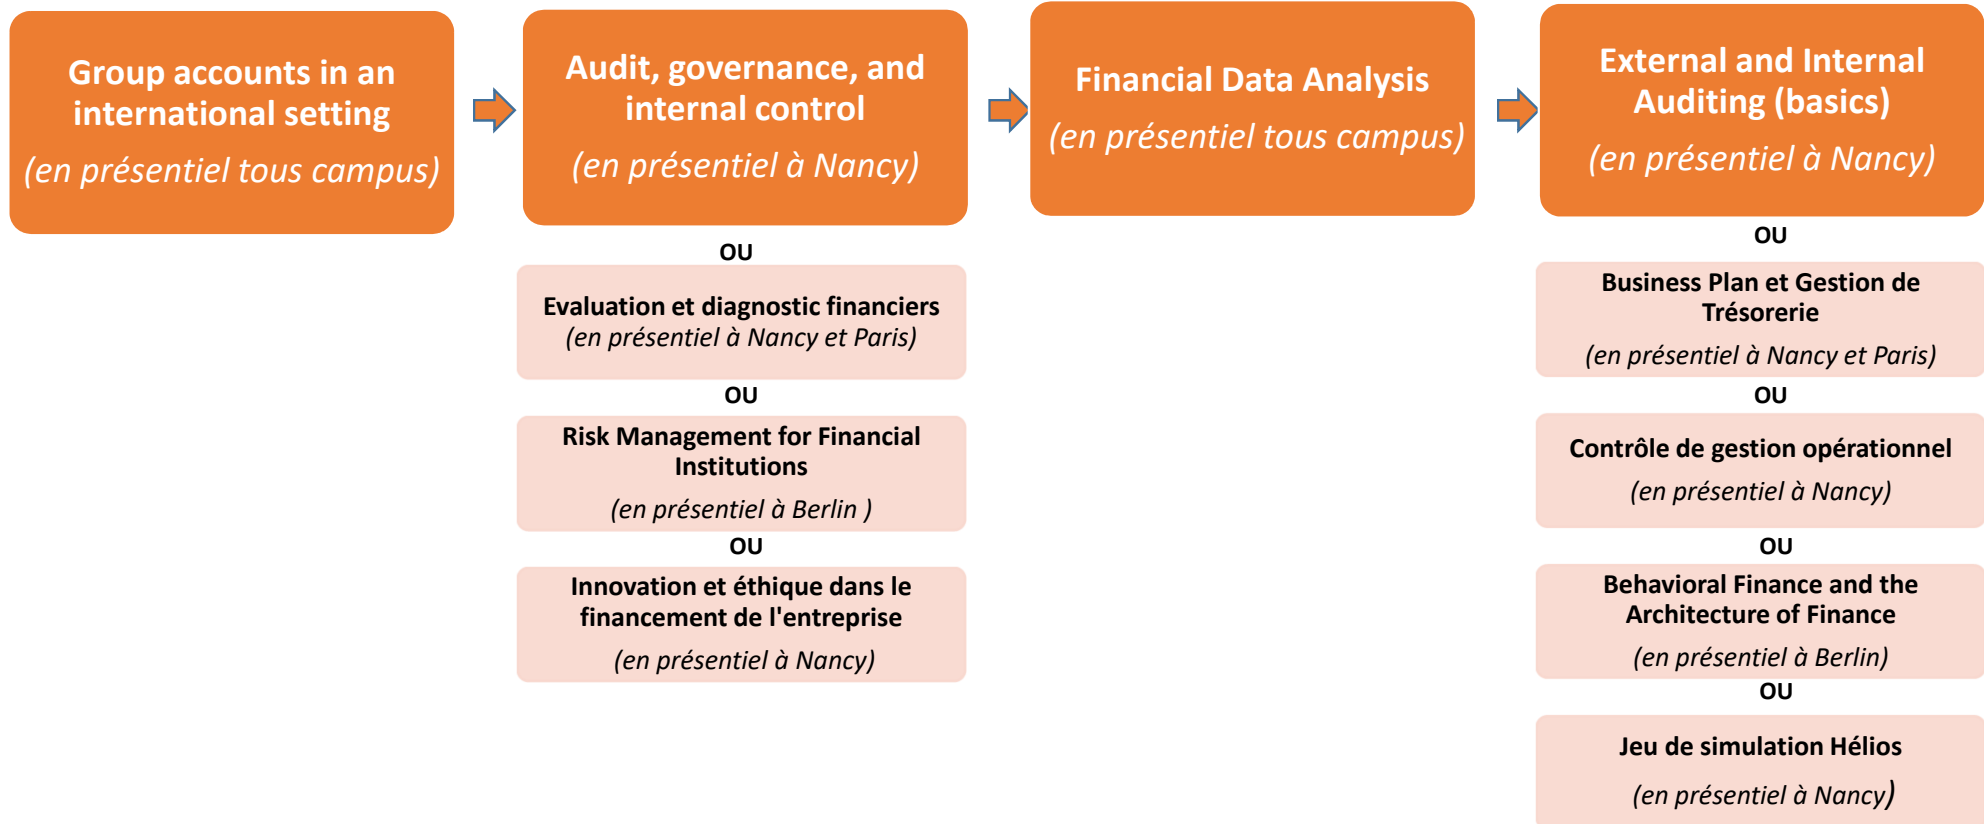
Group accounts in an international setting

(en présentiel tous campus)

Audit, governance, and internal control

(en présentiel à Nancy)

OU

Evaluation et diagnostic financiers
(en présentiel à Nancy et Paris)

OU

Risk Management for Financial Institutions

(en présentiel à Berlin )

OU

Innovation et éthique dans le financement de l'entreprise

(en présentiel à Nancy)

Financial Data Analysis

(en présentiel tous campus)

External and Internal Auditing (basics)

(en présentiel à Nancy)

OU

Business Plan et Gestion de Trésorerie

(en présentiel à Nancy et Paris)

OU

Contrôle de gestion opérationnel

(en présentiel à Nancy)

OU

Behavioral Finance and the Architecture of Finance

(en présentiel à Berlin)

OU

Jeu de simulation Hélios

(en présentiel à Nancy)